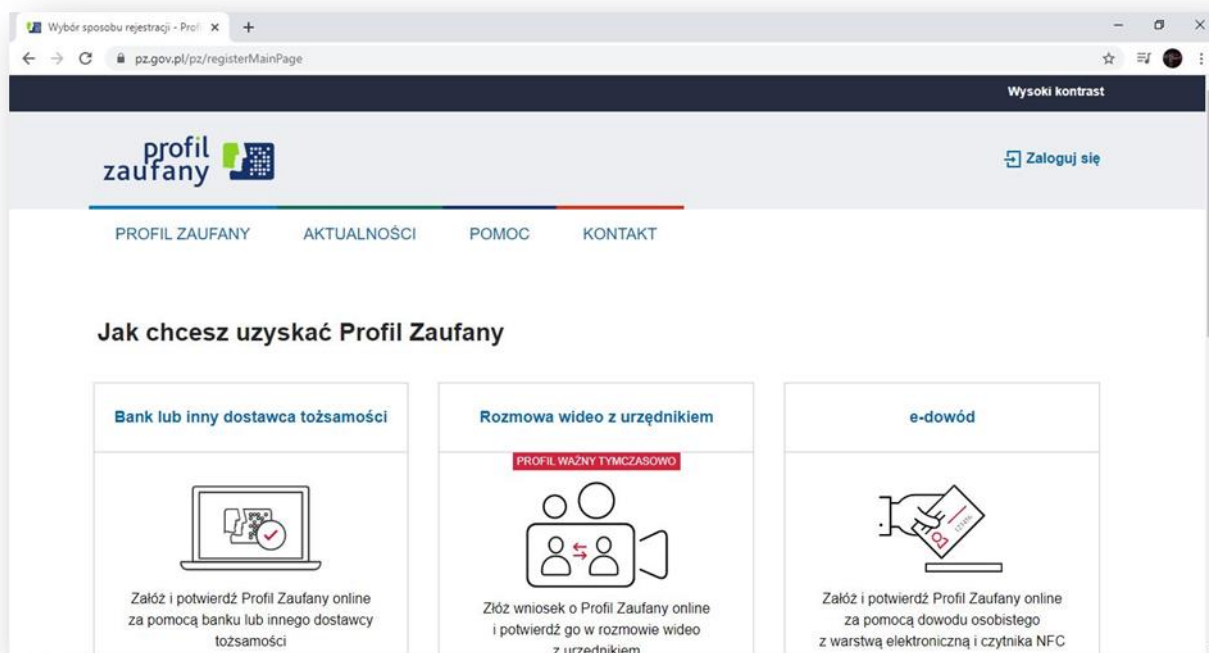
Wybór sposobu rejestracji - Prof ×
pz.gov.pl/pz/registerMainPage

Wysoki kontrast

profil zaufany

Zaloguj się

PROFIL ZAUFANY AKTUALNOŚCI POMOC KONTAKT

Jak chcesz uzyskać Profil Zaufany

Bank lub inny dostawca tożsamości

Załóż i potwierdź Profil Zaufany online za pomocą banku lub innego dostawcy tożsamości

Rozmowa wideo z urzędnikiem

PROFIL WAŻNY TYMCZASOWO

Złóż wniosek o Profil Zaufany online i potwierdź go w rozmowie wideo z urzędnikiem

e-dowód

Załóż i potwierdź Profil Zaufany online za pomocą dowodu osobistego z warstwą elektroniczną i czytnika NFC